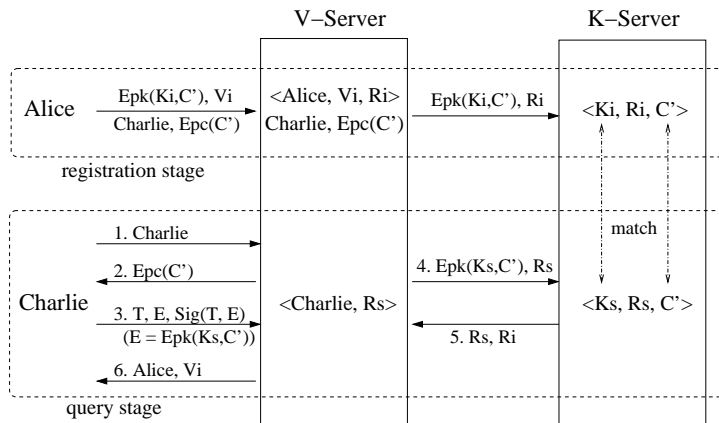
V–Server

K–Server

Alice

Epk(Ki,C'), Vi

Charlie, Epc(C')

<Alice, Vi, Ri>
Charlie, Epc(C')

Epk(Ki,C'), Ri

<Ki, Ri, C'>

registration stage

match

1. Charlie

2. Epc(C')

Charlie

3. T, E, Sig(T, E)
(E = Epk(Ks,C'))

6. Alice, Vi

<Charlie, Rs>

4. Epk(Ks,C'), Rs

5. Rs, Ri

<Ks, Rs, C'>

query stage